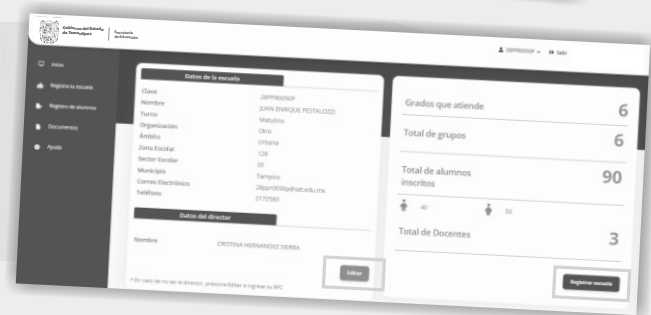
Gobierno del Estado de Tamaulipas | Secretaría de Educación

28PPR0050F | Salir

Inicio
Registra tu escuela
Registro de alumnos
Documentos
Ayuda

Datos de la escuela

Clave | 28PPR0050F
Nombre | JUAN ENRIQUE PESTALOZZI
Turno | Matutino
Organización | Otra
Ámbito | Urbana
Zona Escolar | 128
Sector Escolar | 20
Municipio | Tampico
Correo Electrónico | 28ppr0050@set.edu.mx
Teléfono | 2172583

Datos del director

Nombre | CRISTINA HERNANDEZ SIERRA

Editar

* En caso de no ser el director, presione Editar e ingrese su RFC

Grados que atiende 6

Total de grupos 6

Total de alumnos inscritos 90

40 50

Total de Docentes 3

Registrar escuela